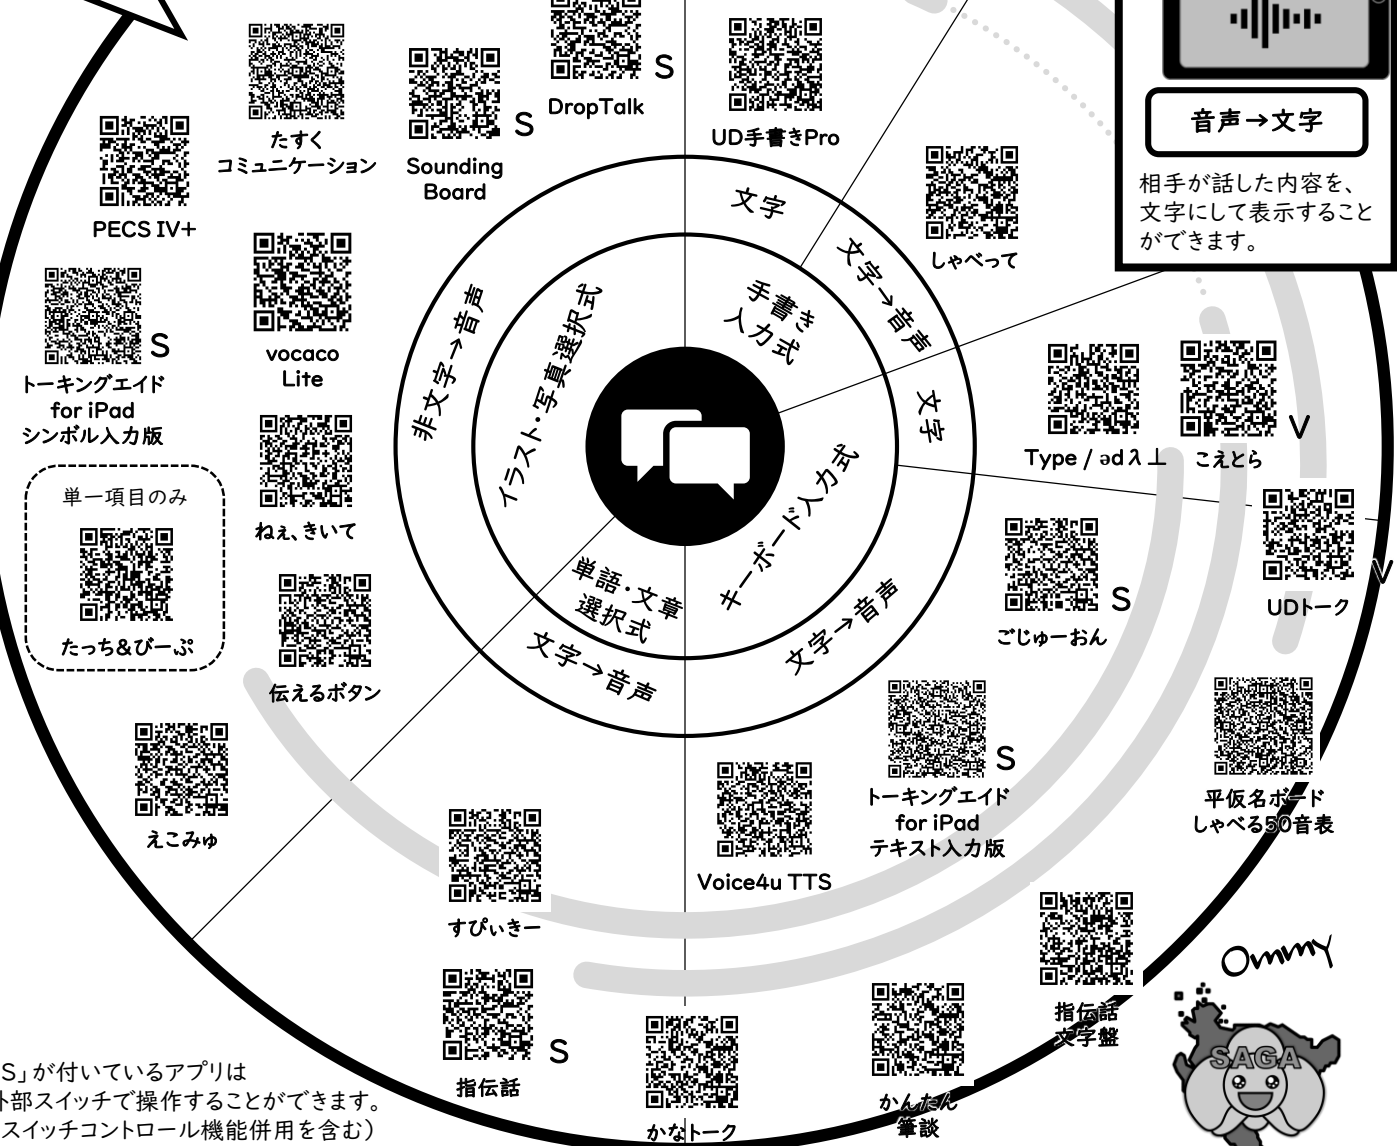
音声→文字

相手が話した内容を、文字にして表示することができます。

S
DropTalk

UD手書きPro

S
Sounding Board

たすく
コミュニケーション

PECS IV+

S
トーキングエイド for iPad シンボル入力版

vocaco Lite

しゃべって

文字

文字→音声

手書き
入力式

非文字→音声

イラスト・写真選択式

文字

キーボード入力式

Type / ədʌ⊥

V
こえとら

V
UDトーク

ねぇ、きいて

単一項目のみ

たっち&ぴーぷ

伝えるボタン

単語・文章
選択式

文字→音声

文字→音声

S
ごじゅーおん

S
トーキングエイド for iPad テキスト入力版

平仮名ボード
しゃべる50音表

えこみゅ

Voice4u TTS

すぴぃきー

指伝話
文字盤

Ommy

SAGA

S
指伝話

かなトーク

かんたん
筆談

S」が付いているアプリは
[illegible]部スイッチで操作することができます。
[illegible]スイッチコントロール機能併用を含む）